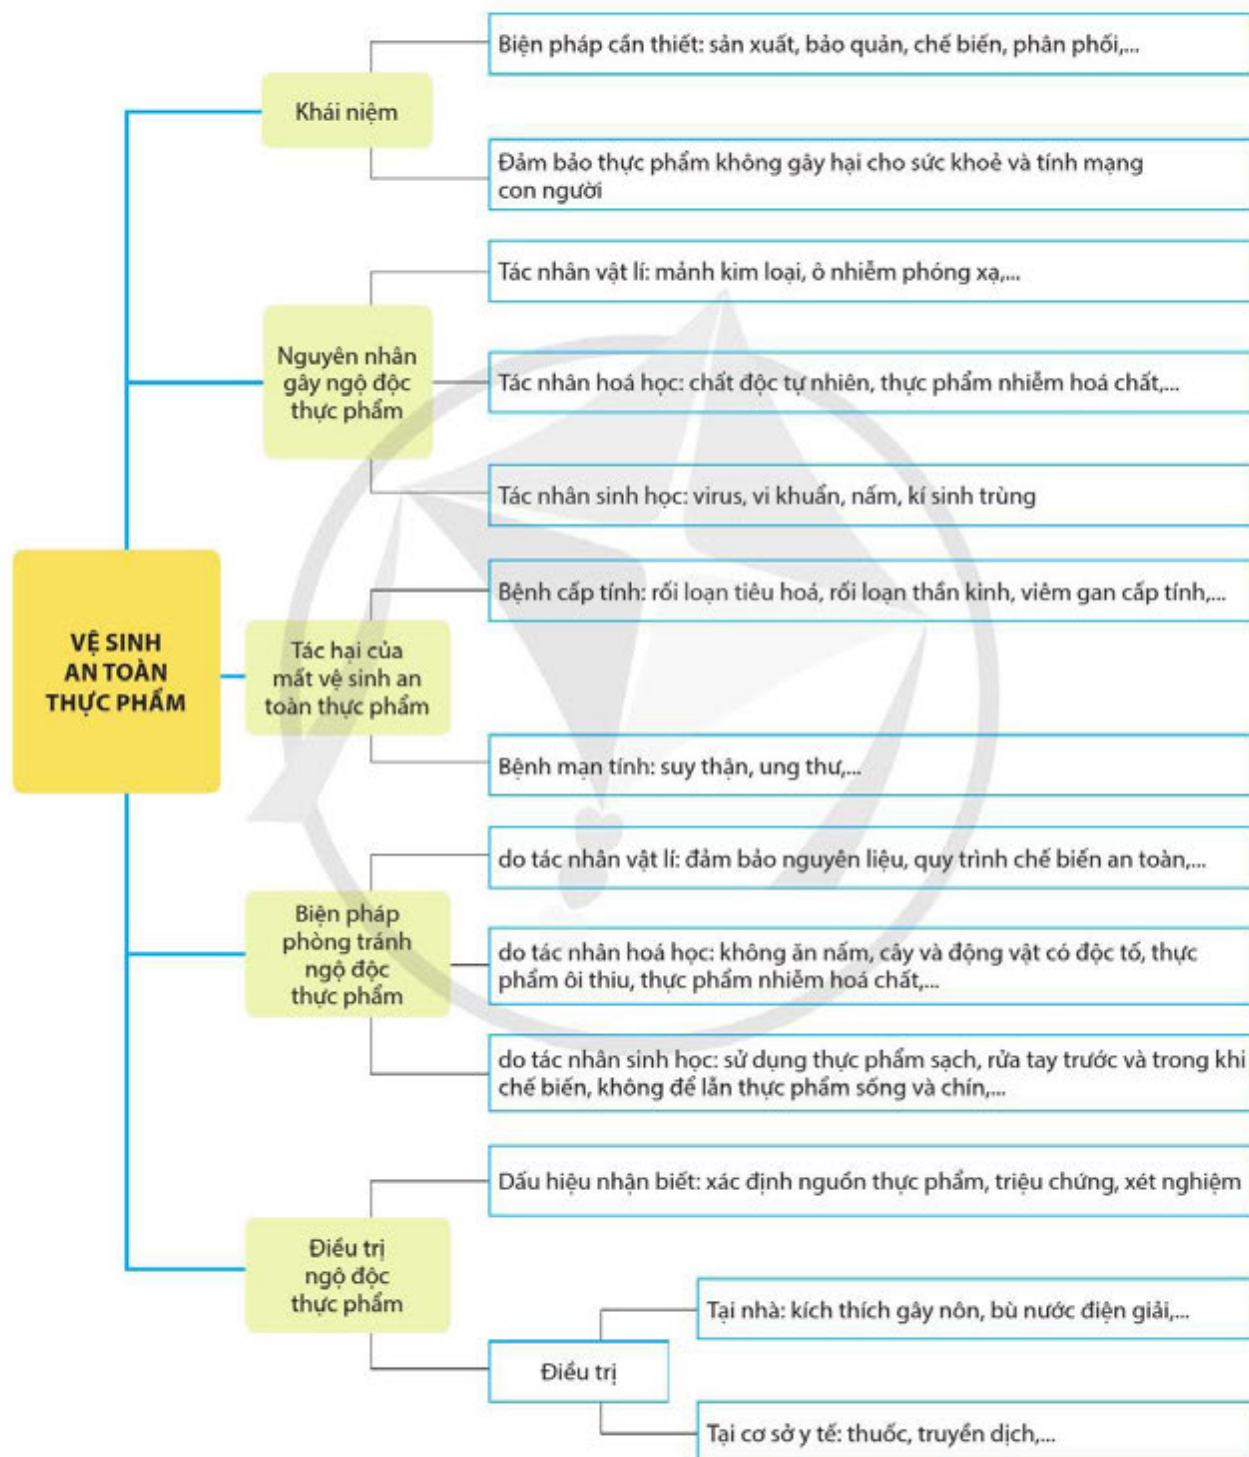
VỆ SINH AN TOÀN THỰC PHẨM

Khái niệm

Biện pháp cần thiết: sản xuất, bảo quản, chế biến, phân phối,...

Đảm bảo thực phẩm không gây hại cho sức khoẻ và tính mạng con người

Nguyên nhân gây ngộ độc thực phẩm

Tác nhân vật lí: mảnh kim loại, ô nhiễm phóng xạ,...

Tác nhân hoá học: chất độc tự nhiên, thực phẩm nhiễm hoá chất,...

Tác nhân sinh học: virus, vi khuẩn, nấm, kí sinh trùng

Tác hại của mất vệ sinh an toàn thực phẩm

Bệnh cấp tính: rối loạn tiêu hoá, rối loạn thần kinh, viêm gan cấp tính,...

Bệnh mạn tính: suy thận, ung thư,...

Biện pháp phòng tránh ngộ độc thực phẩm

do tác nhân vật lí: đảm bảo nguyên liệu, quy trình chế biến an toàn,...

do tác nhân hoá học: không ăn nấm, cây và động vật có độc tố, thực phẩm ôi thiu, thực phẩm nhiễm hoá chất,...

do tác nhân sinh học: sử dụng thực phẩm sạch, rửa tay trước và trong khi chế biến, không để lẫn thực phẩm sống và chín,...

Điều trị ngộ độc thực phẩm

Dấu hiệu nhận biết: xác định nguồn thực phẩm, triệu chứng, xét nghiệm

Điều trị

Tại nhà: kích thích gây nôn, bù nước điện giải,...

Tại cơ sở y tế: thuốc, truyền dịch,...